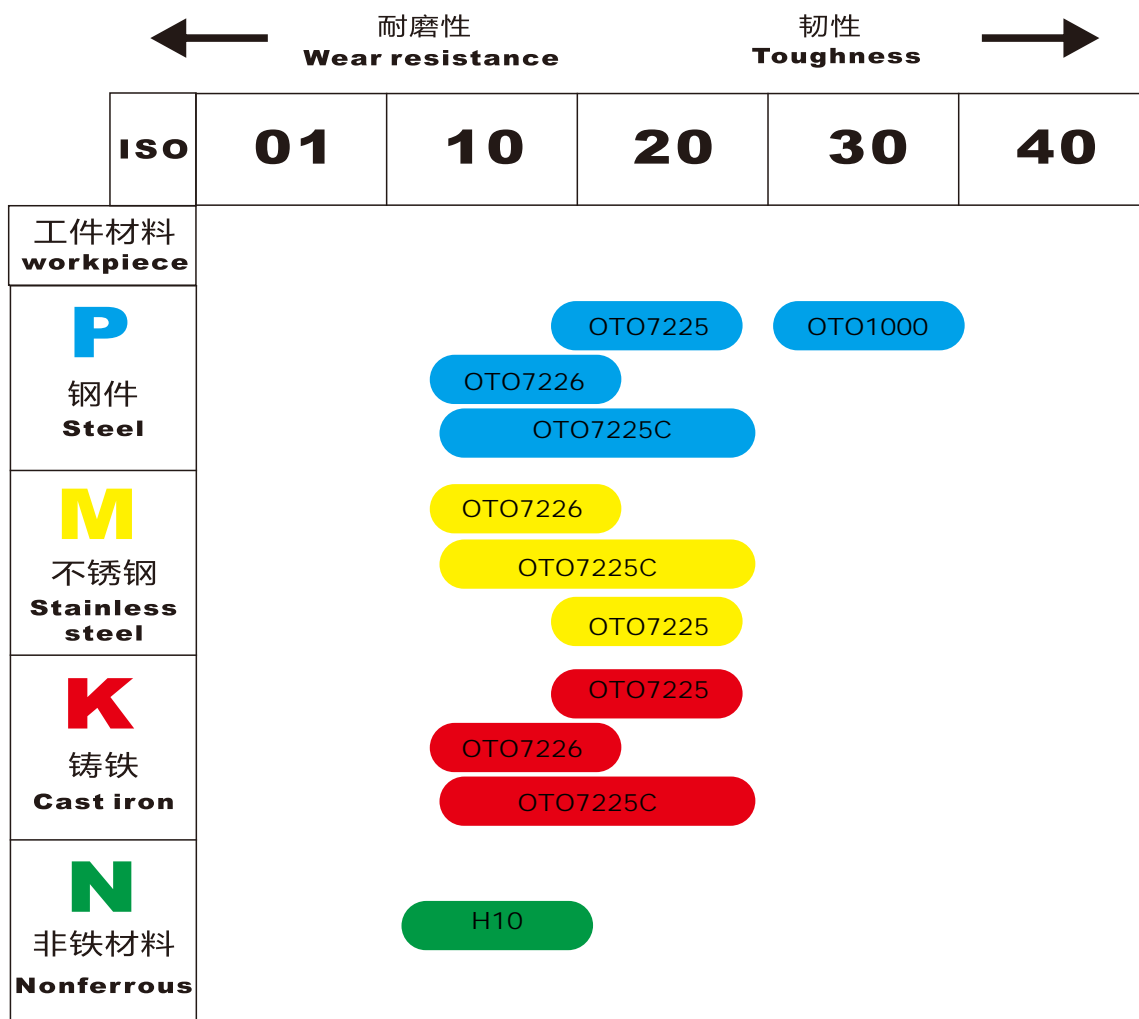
耐磨性
Wear resistance

韧性
Toughness

| ISO | 01 | 10 | 20 | 30 | 40 |
|---|---|---|---|---|---|

工件材料
workpiece

P
钢件
Steel

OTO7225
OTO1000
OTO7226
OTO7225C

M
不锈钢
Stainless steel

OTO7226
OTO7225C
OTO7225

K
铸铁
Cast iron

OTO7225
OTO7226
OTO7225C

N
非铁材料
Nonferrous

H10